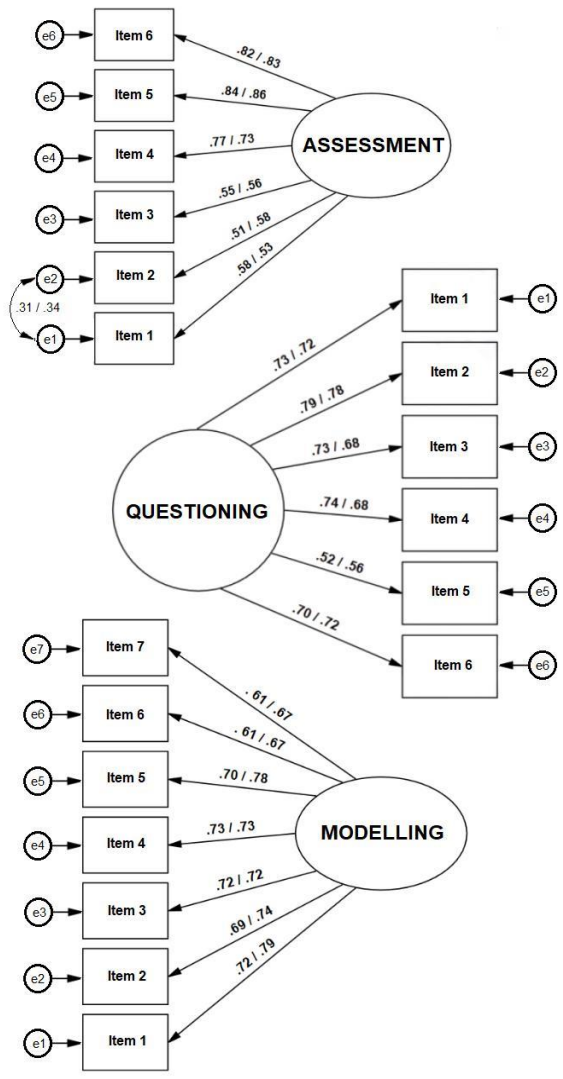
e6
Item 6
.82 / .83
e5
Item 5
.84 / .86
e4
Item 4
.77 / .73
ASSESSMENT
e3
Item 3
.55 / .56
e2
Item 2
.51 / .58
.31 / .34
e1
Item 1
.58 / .53

Item 1
e1
.73 / .72
Item 2
e2
.79 / .78
Item 3
e3
.73 / .68
QUESTIONING
.74 / .68
Item 4
e4
.52 / .56
Item 5
e5
.70 / .72
Item 6
e6

e7
Item 7
. 61 / .67
e6
Item 6
. 61 / .67
e5
Item 5
.70 / .78
e4
Item 4
.73 / .73
MODELLING
.72 / .72
e3
Item 3
.69 / .74
e2
Item 2
.72 / .79
e1
Item 1